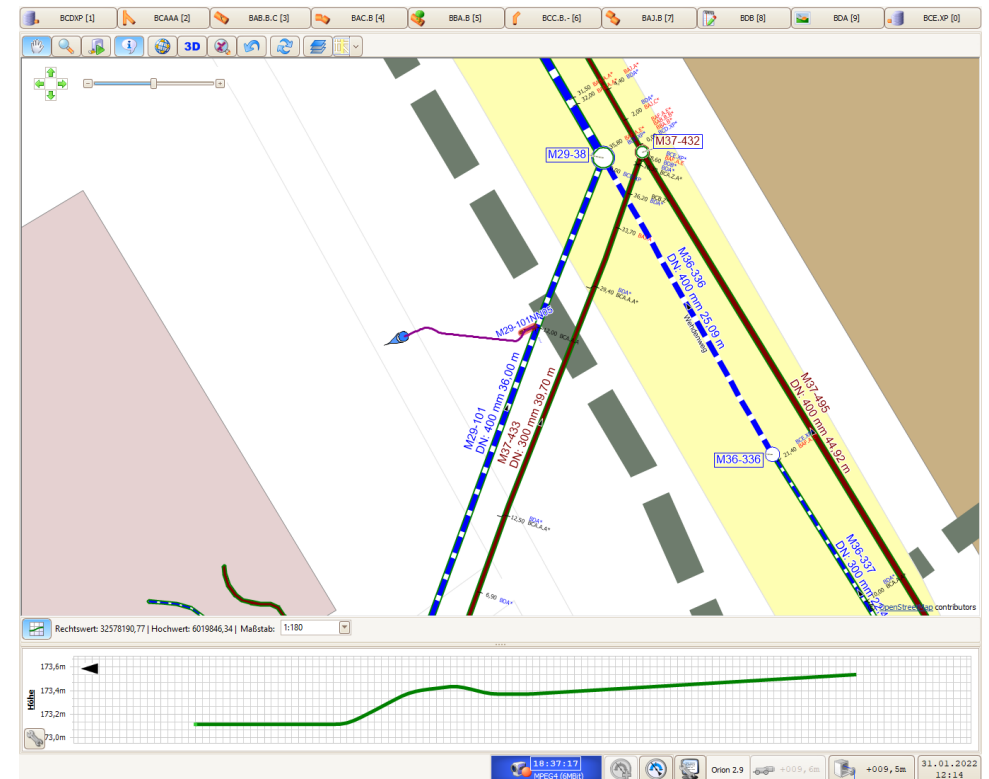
BCDXP [1] BCAAA [2] BAB.B.C [3] BAC.B [4] BBA.B [5] BCC.B.- [6] BAJ.B [7] BDB [8] BDA [9] BCE.XP [0]

3D

M29-38

M37-432

M36-336
DN: 400 mm 25,09 m

M29-101NN85

M29-101
DN: 400 mm 36,00 m

M37-433
DN: 300 mm 39,70 m

M37-495
DN: 400 mm 44,92 m

M36-336

M36-337
DN: 300 mm

© OpenStreetMap contributors

Rechtswert: 32578190,77 | Hochwert: 6019846,34 | Maßstab: 1:180

173,6m
173,4m
173,2m
173,0m
Höhe

18:37:17
MPEG4 (6MBit)

Orion 2.9

+009,5m

+009,5m

31.01.2022
12:14